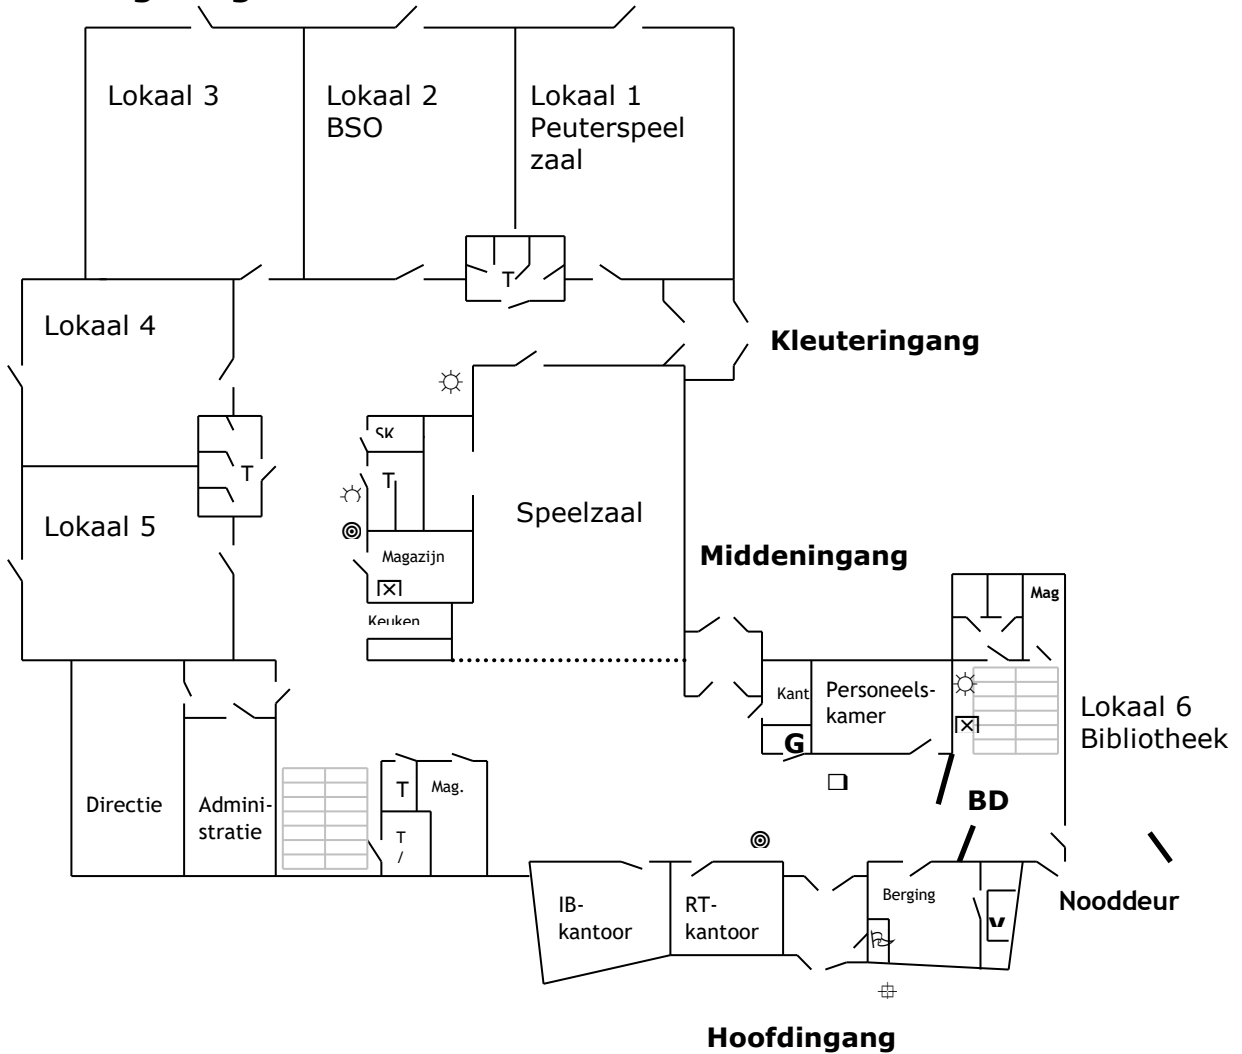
Lokaal 3

Lokaal 2
BSO

Lokaal 1
Peuterspeelzaal

T

Lokaal 4

Kleuteringang

SK

T

T

Lokaal 5

Speelzaal

Magazijn

Middeningang

Mag

Keuken

Kant

Personeelskamer

G

Lokaal 6
Bibliotheek

Directie

Administratie

T

Mag.

T
/

BD

IB-
kantoor

RT-
kantoor

Berging

V

Nooddeur

Hoofdingang